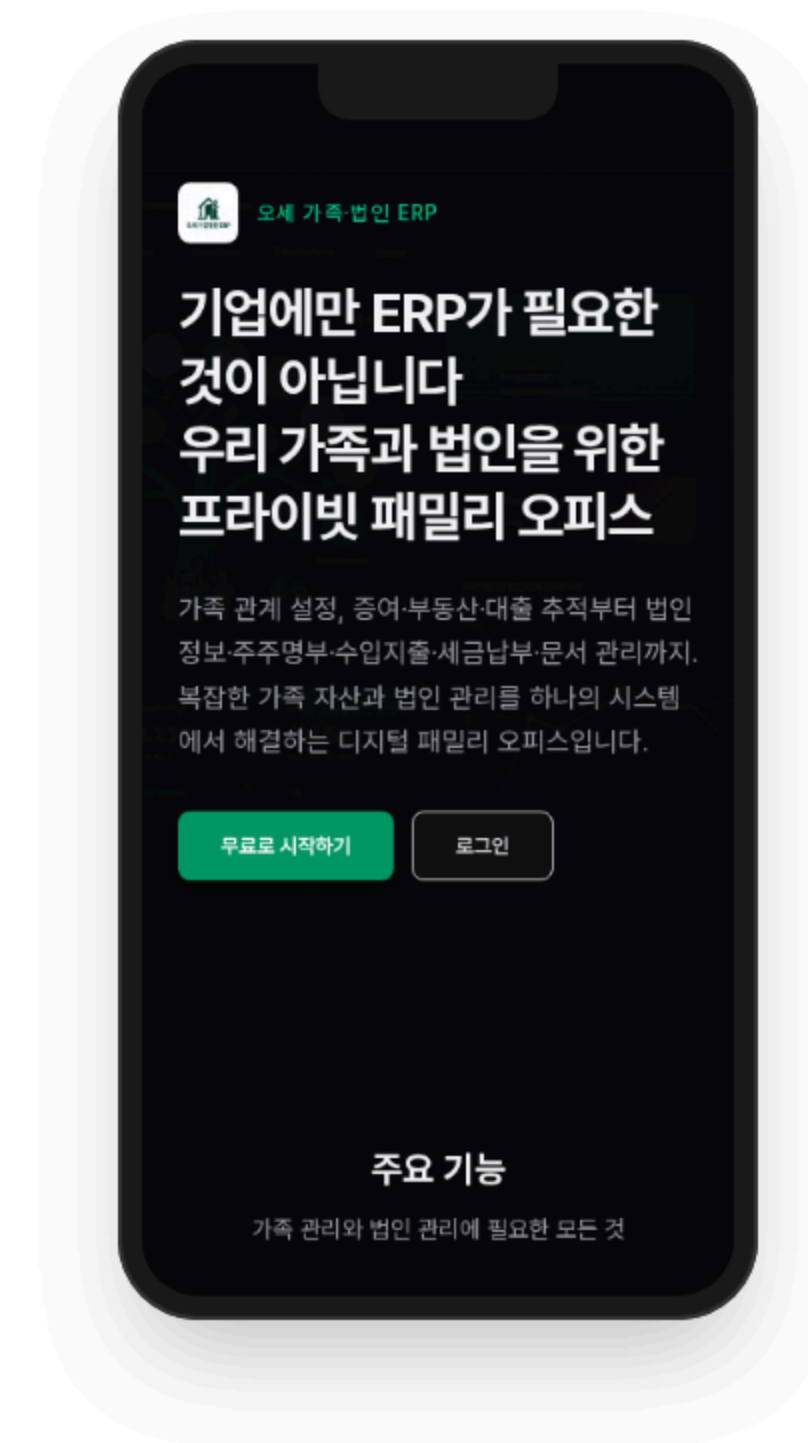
오세 가족·법인 ERP

기업에만 ERP가 필요한 것이 아닙니다
우리 가족과 법인을 위한 프라이빗 패밀리 오피스

가족 관계 설정, 증여·부동산·대출 추적부터 법인 정보·주주명부·수입지출·세금납부·문서 관리까지. 복잡한 가족 자산과 법인 관리를 하나의 시스템에서 해결하는 디지털 패밀리 오피스입니다.

무료로 시작하기

로그인

주요 기능

가족 관리와 법인 관리에 필요한 모든 것